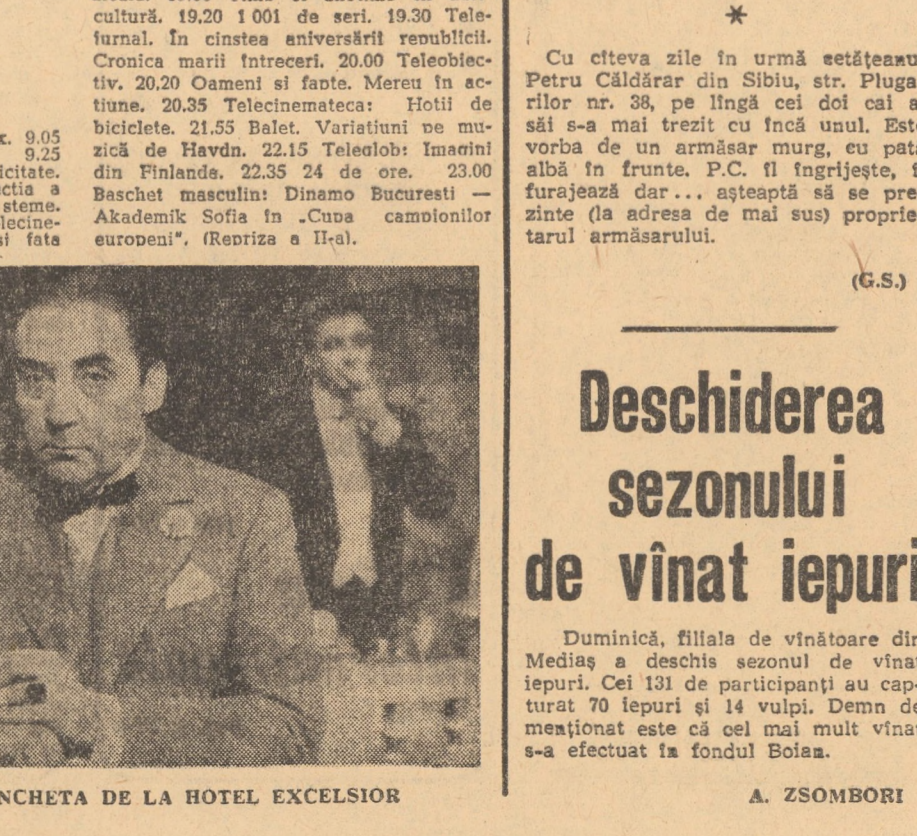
x. 9.05
9.25
icitate.
cția a
steme.
lecine-
și fata

cultură. 19.20 1 001 de seri. 19.30 Telejurnal. În cinstea aniversării republicii. Cronica marii întreceri. 20.00 Teleobiectiv. 20.20 Oameni și fapte. Mereu în acțiune. 20.35 Telecinemateca: Hoții de biciclete. 21.55 Balet. Variațiuni pe muzică de Haydn. 22.15 Teleglob: Imagini din Finlanda. 22.35 24 de ore. 23.00 Baschet masculin: Dinamo București — Akademik Sofia în „Cupa campionilor europeni". (Repriza a II-a).

NCHETA DE LA HOTEL EXCELSIOR

*

Cu cîteva zile în urmă cetățeanu Petru Căldărar din Sibiu, str. Pluga rilor nr. 38, pe lîngă cei doi cai a săi s-a mai trezit cu încă unul. Este vorba de un armăsar murg, cu pata albă în frunte. P.C. îl îngrijește, î furajează dar... așteaptă să se pre zinte (la adresa de mai sus) proprietarul armăsarului.

(G.S.)

Deschiderea sezonului de vînat iepuri

Duminică, filiala de vînătoare din Mediaș a deschis sezonul de vînat iepuri. Cei 131 de participanți au capturat 70 iepuri și 14 vulpi. Demn de menționat este că cel mai mult vînat s-a efectuat în fondul Boian.

A. ZSOMBORI